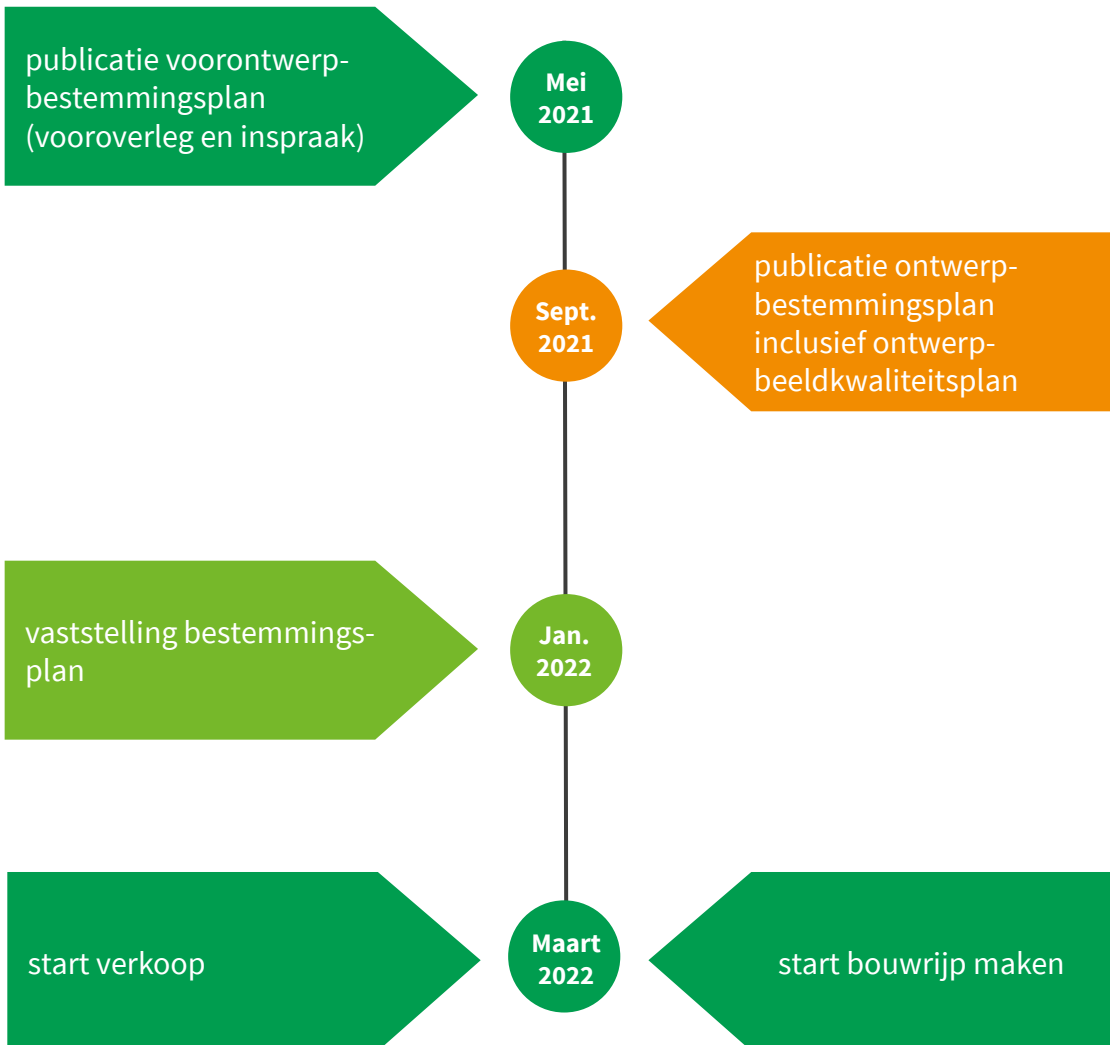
publicatie voorontwerp-bestemmingsplan (vooroverleg en inspraak)

Mei 2021

Sept. 2021

publicatie ontwerp-bestemmingsplan inclusief ontwerp-beeldkwaliteitsplan

vaststelling bestemmingsplan

Jan. 2022

start verkoop

Maart 2022

start bouwrijp maken